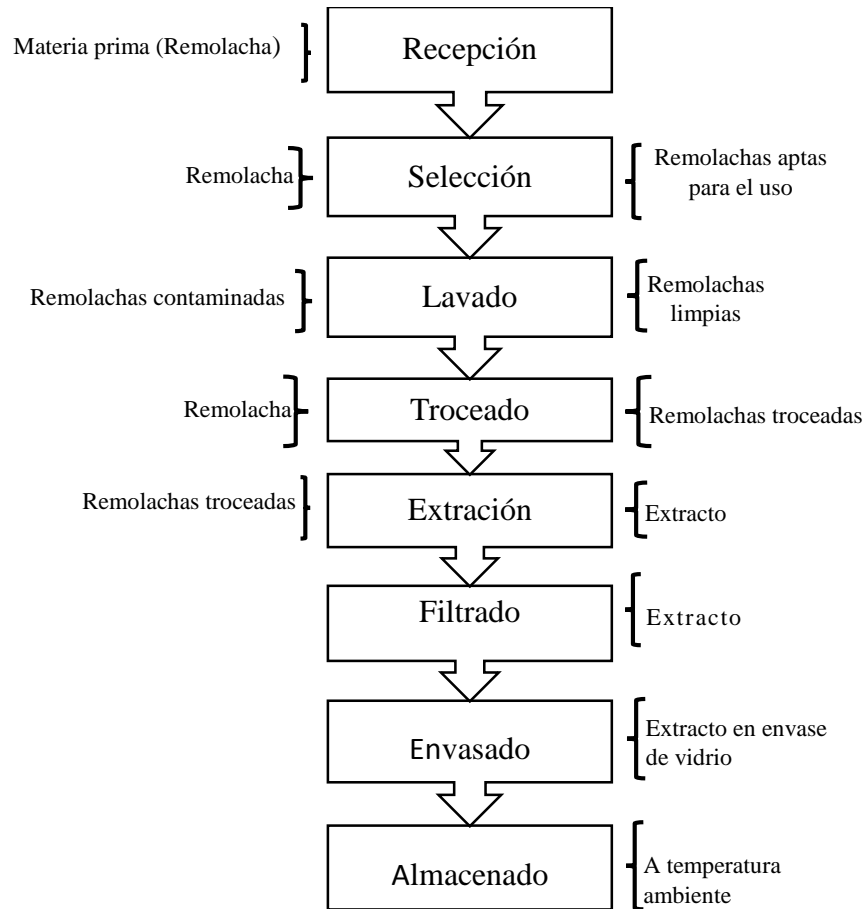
Materia prima (Remolacha)

Recepción

Remolacha

Selección

Remolachas aptas para el uso

Remolachas contaminadas

Lavado

Remolachas limpias

Remolacha

Troceado

Remolachas troceadas

Remolachas troceadas

Extración

Extracto

Filtrado

Extracto

Envasado

Extracto en envase de vidrio

Almacenado

A temperatura ambiente